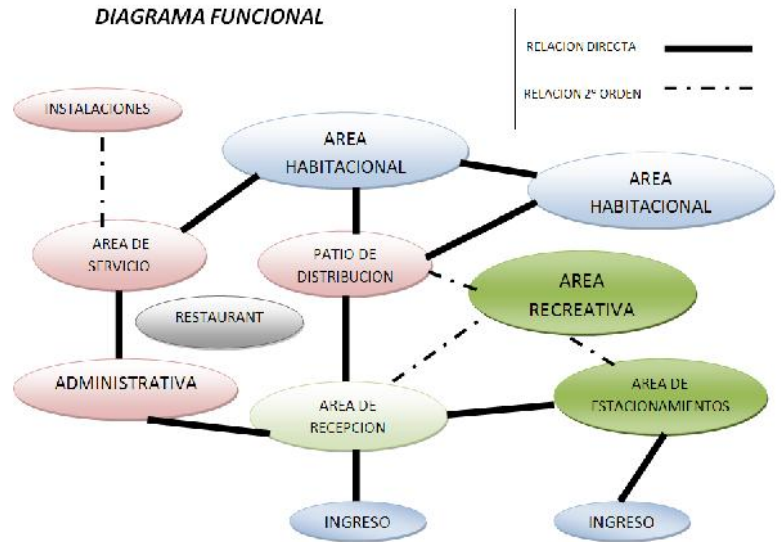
DIAGRAMA FUNCIONAL

RELACION DIRECTA

RELACION 2º ORDEN

INSTALACIONES

AREA HABITACIONAL

AREA HABITACIONAL

AREA DE SERVICIO

PATIO DE DISTRIBUCION

AREA RECREATIVA

RESTAURANT

ADMINISTRATIVA

AREA DE RECEPCION

AREA DE ESTACIONAMIENTOS

INGRESO

INGRESO